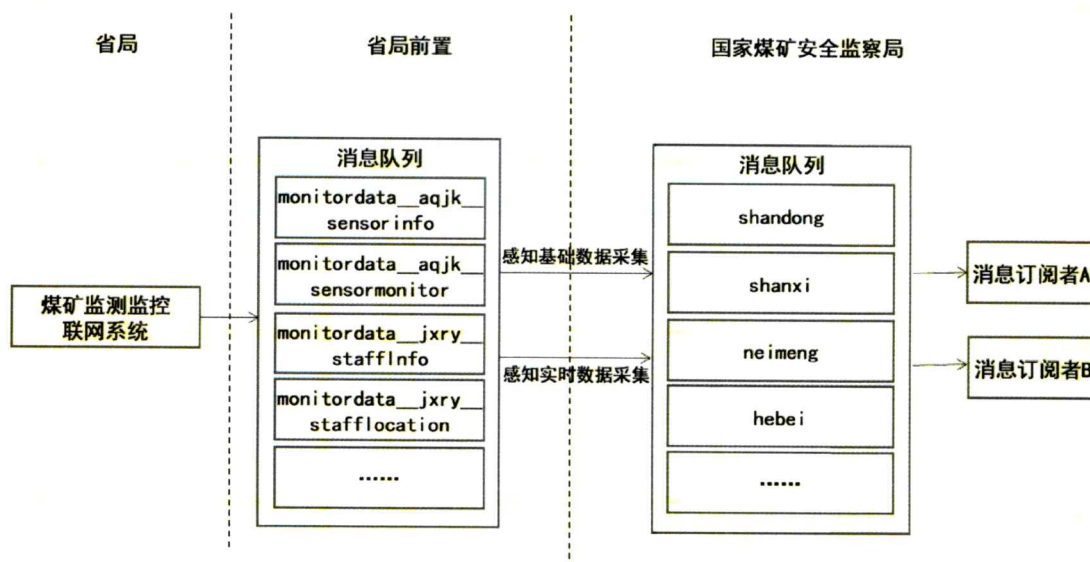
省局

省局前置

国家煤矿安全监察局

煤矿监测监控联网系统

消息队列

monitordata__aqjk__sensorinfo

monitordata__aqjk__sensormonitor

monitordata__jxry__staffInfo

monitordata__jxry__stafflocation

......

感知基础数据采集

感知实时数据采集

消息队列

shandong

shanxi

neimeng

hebei

......

消息订阅者A

消息订阅者B